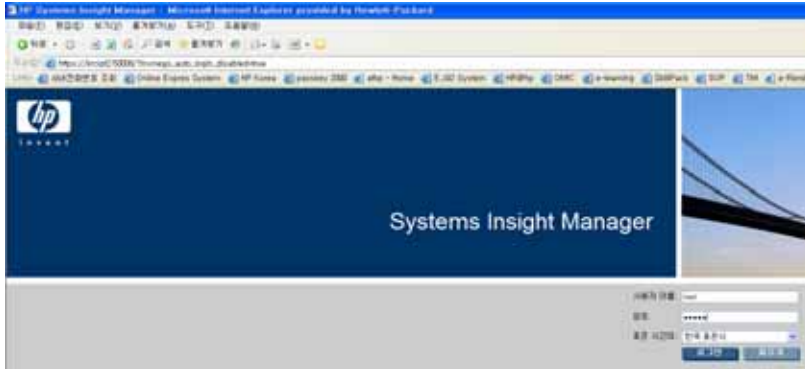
HP Systems Insight Manager - Microsoft Internet Explorer provided by Hewlett-Packard

파일(F) 편집(E) 보기(V) 즐겨찾기(A) 도구(T) 도움말(H)

뒤로 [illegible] 검색 즐겨찾기 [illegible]

주소(D) https://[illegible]:50000/?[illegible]

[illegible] Online Express System HP Korea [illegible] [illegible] - Home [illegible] System HP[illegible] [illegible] e-learning SkillPack SOP TM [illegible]

hp invent

Systems Insight Manager

사용자 이름 root

암호 ••••••

표준 시간대 한국 표준시

로그인 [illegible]